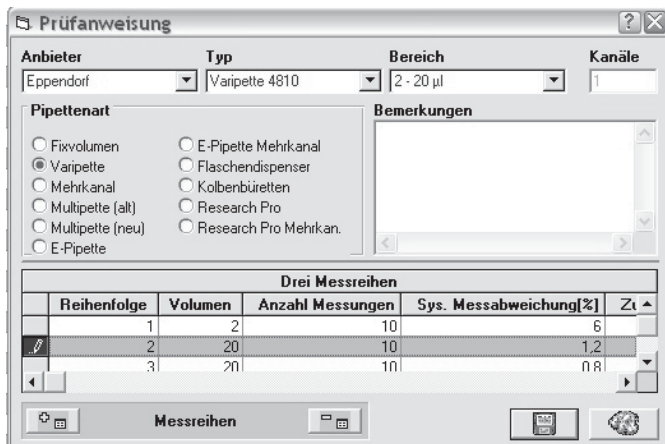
Prüfanweisung

| Anbieter | Typ | Bereich | Kanäle |
|---|---|---|---|
| Eppendorf | Varipette 4810 | 2 - 20 µl | 1 |

Pipettenart

Fixvolumen
Varipette
Mehrkanal
Multipette (alt)
Multipette (neu)
E-Pipette
E-Pipette Mehrkanal
Flaschendispenser
Kolbenbüretten
Research Pro
Research Pro Mehrkan.

Bemerkungen

Drei Messreihen

| Reihenfolge | Volumen | Anzahl Messungen | Sys. Messabweichung[%] | Zu |
|---|---|---|---|---|
| 1 | 2 | 10 | 6 | |
| 2 | 20 | 10 | 1,2 | |
| 3 | 20 | 10 | 0,8 | |

Messreihen